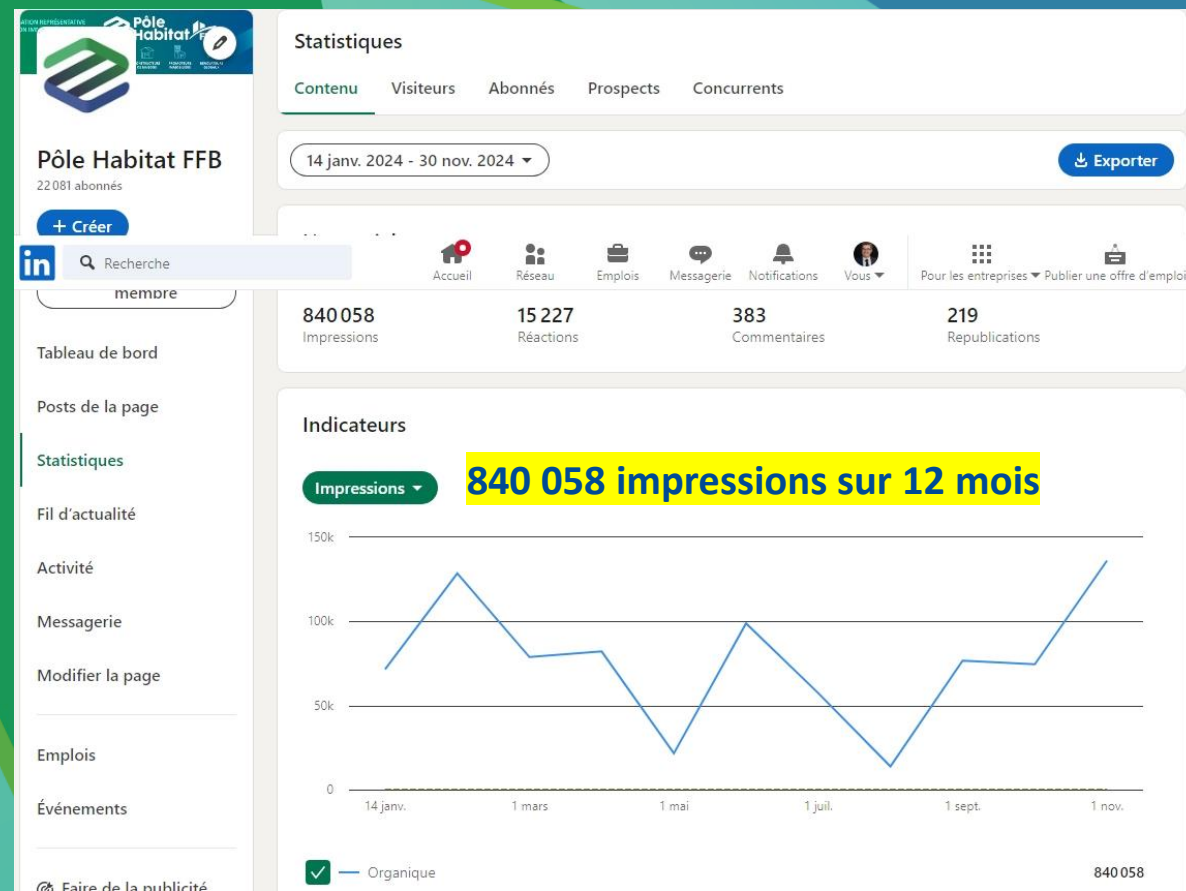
Pôle Habitat

Pôle Habitat FFB
22 081 abonnés

+ Créer

membre

Tableau de bord

Posts de la page

Statistiques

Fil d'actualité

Activité

Messagerie

Modifier la page

Emplois

Événements

Faire de la publicité

Statistiques

Contenu Visiteurs Abonnés Prospects Concurrents

14 janv. 2024 - 30 nov. 2024

Exporter

in Recherche

Accueil Réseau Emplois Messagerie Notifications Vous Pour les entreprises Publier une offre d'emploi

840 058
Impressions

15 227
Réactions

383
Commentaires

219
Republications

Indicateurs

Impressions

840 058 impressions sur 12 mois

150k
100k
50k
0

14 janv. 1 mars 1 mai 1 juil. 1 sept. 1 nov.

Organique

840 058